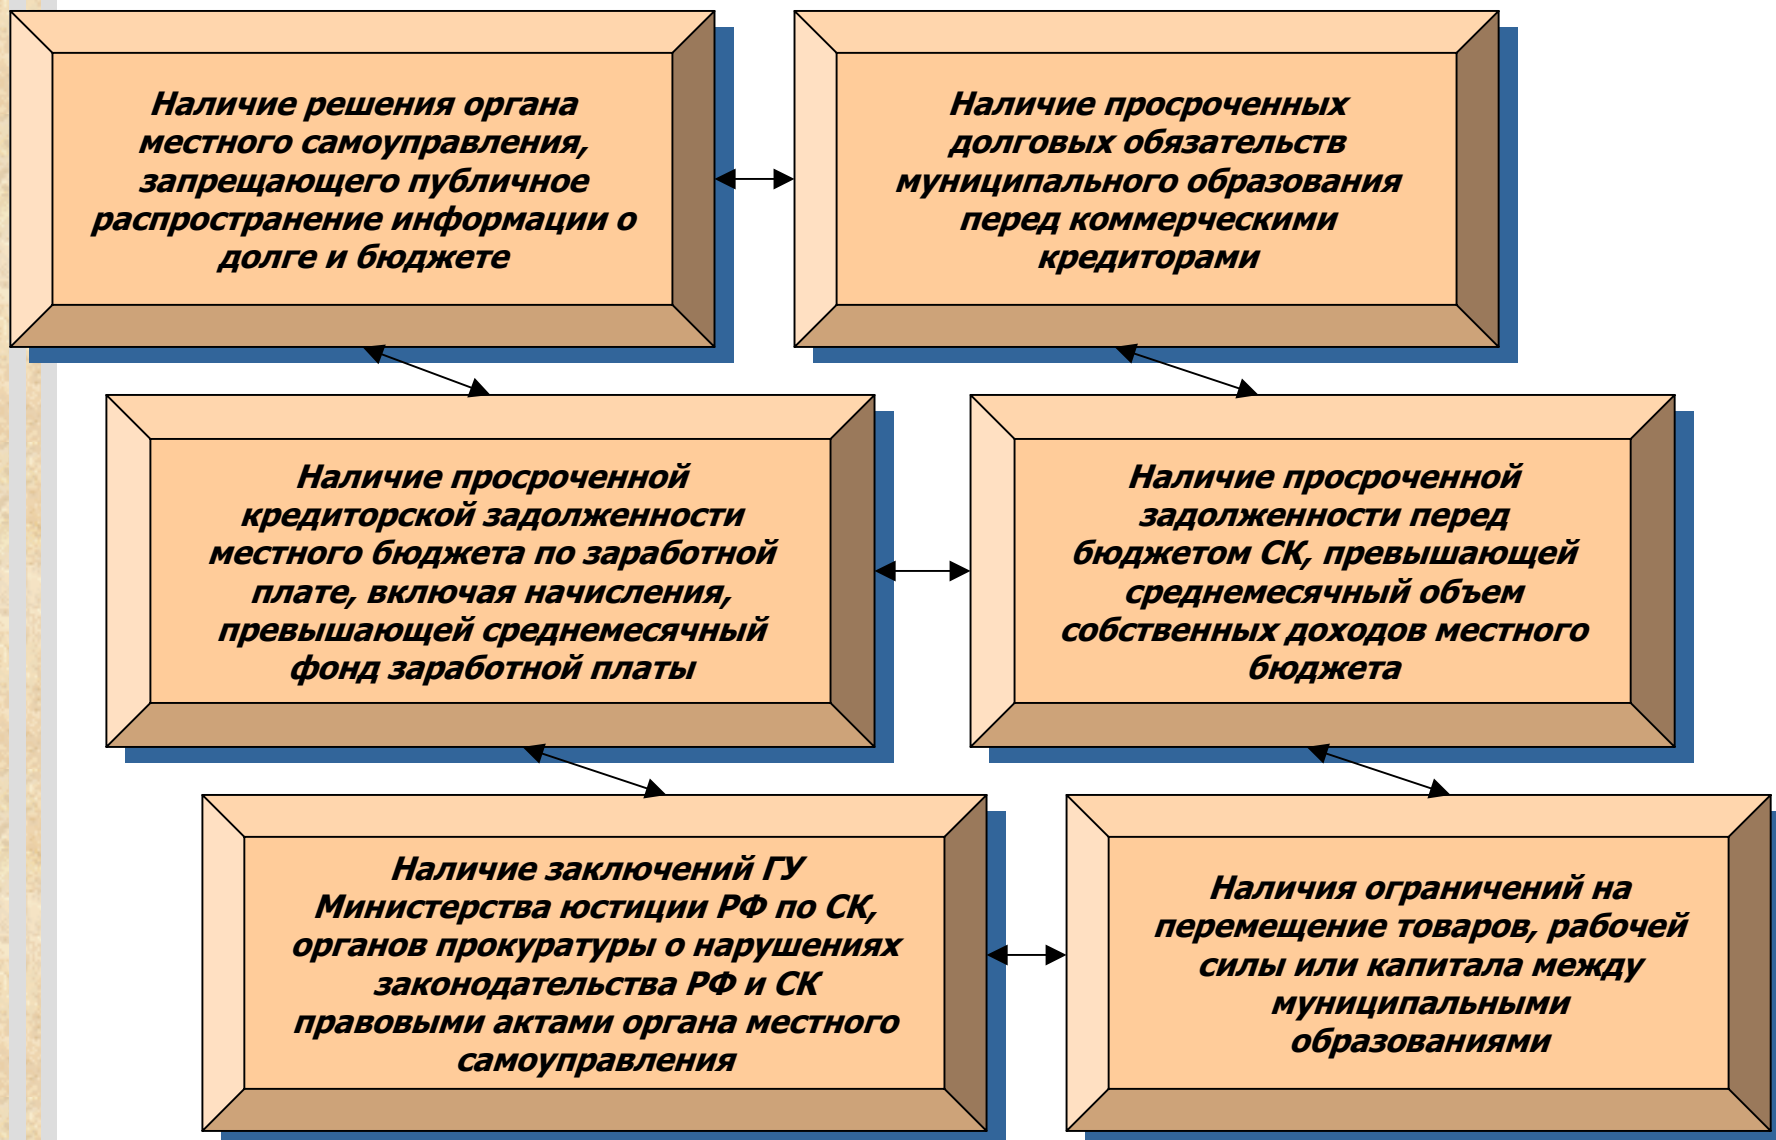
Наличие решения органа местного самоуправления, запрещающего публичное распространение информации о долге и бюджете

Наличие просроченных долговых обязательств муниципального образования перед коммерческими кредиторами

Наличие просроченной кредиторской задолженности местного бюджета по заработной плате, включая начисления, превышающей среднемесячный фонд заработной платы

Наличие просроченной задолженности перед бюджетом СК, превышающей среднемесячный объем собственных доходов местного бюджета

Наличие заключений ГУ Министерства юстиции РФ по СК, органов прокуратуры о нарушениях законодательства РФ и СК правовыми актами органа местного самоуправления

Наличия ограничений на перемещение товаров, рабочей силы или капитала между муниципальными образованиями